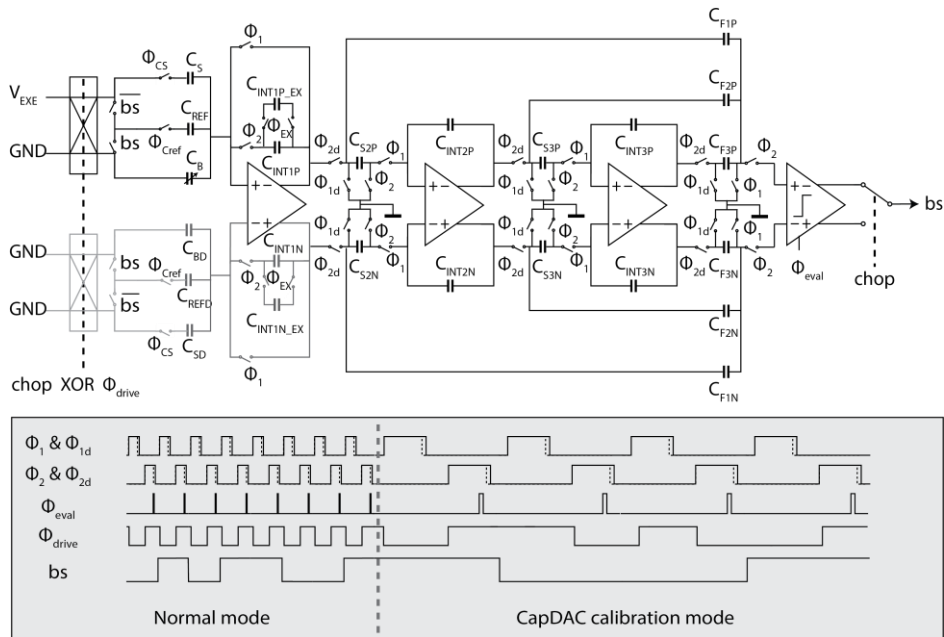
$V_{EXE}$
GND
$\overline{bs}$
bs
$\Phi_{CS}$ $C_S$
$C_{REF}$
$\Phi_{Cref}$
$C_B$
$\Phi_1$
$C_{INT1P\_EX}$
$\Phi_2$ $\Phi_{EX}$
$C_{INT1P}$
$\Phi_{2d}$ $C_{S2P}$ $\Phi_1$
$\Phi_{1d}$ $\Phi_2$
$C_{INT2P}$
$\Phi_{2d}$ $C_{S3P}$ $\Phi_1$
$\Phi_{1d}$ $\Phi_2$
$C_{INT3P}$
$\Phi_{2d}$ $C_{F3P}$ $\Phi_2$
$\Phi_{1d}$ $\Phi_1$
$C_{F1P}$
$C_{F2P}$
bs
GND
GND
bs
$\overline{bs}$
$C_{BD}$
$\Phi_{Cref}$
$C_{REFD}$
$\Phi_{CS}$ $C_{SD}$
$C_{INT1N}$
$\Phi_2$ $\Phi_{EX}$
$C_{INT1N\_EX}$
$\Phi_1$
$\Phi_{1d}$ $\Phi_2$
$\Phi_{2d}$ $C_{S2N}$ $\Phi_1$
$C_{INT2N}$
$\Phi_{1d}$ $\Phi_2$
$\Phi_{2d}$ $C_{S3N}$ $\Phi_1$
$C_{INT3N}$
$\Phi_{1d}$ $\Phi_1$
$\Phi_{2d}$ $C_{F3N}$ $\Phi_2$
$\Phi_{eval}$
chop
$C_{F2N}$
$C_{F1N}$
chop XOR $\Phi_{drive}$

$\Phi_1$ & $\Phi_{1d}$
$\Phi_2$ & $\Phi_{2d}$
$\Phi_{eval}$
$\Phi_{drive}$
bs
Normal mode
CapDAC calibration mode